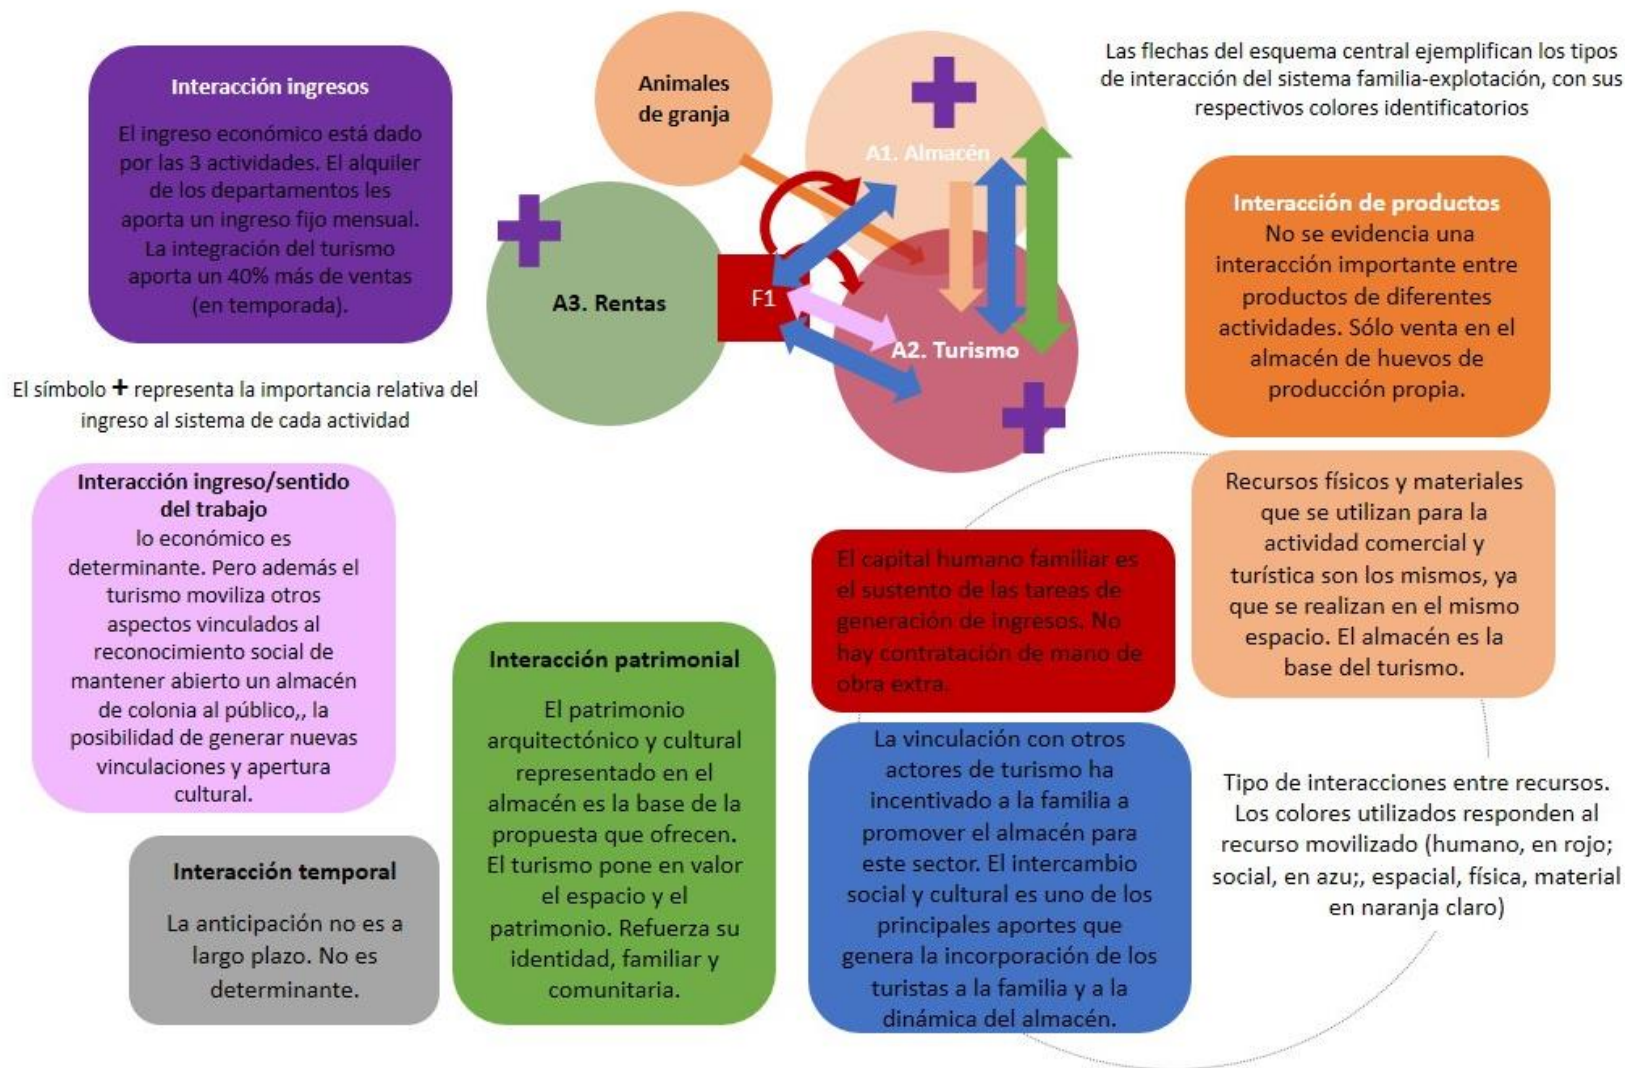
Interacción ingresos

El ingreso económico está dado por las 3 actividades. El alquiler de los departamentos les aporta un ingreso fijo mensual. La integración del turismo aporta un 40% más de ventas (en temporada).

Animales de granja

A1. Almacén

A3. Rentas

F1

A2. Turismo

Las flechas del esquema central ejemplifican los tipos de interacción del sistema familia-explotación, con sus respectivos colores identificatorios

Interacción de productos
No se evidencia una interacción importante entre productos de diferentes actividades. Sólo venta en el almacén de huevos de producción propia.

El símbolo + representa la importancia relativa del ingreso al sistema de cada actividad

Interacción ingreso/sentido del trabajo
lo económico es determinante. Pero además el turismo moviliza otros aspectos vinculados al reconocimiento social de mantener abierto un almacén de colonia al público,, la posibilidad de generar nuevas vinculaciones y apertura cultural.

Recursos físicos y materiales que se utilizan para la actividad comercial y turística son los mismos, ya que se realizan en el mismo espacio. El almacén es la base del turismo.

El capital humano familiar es el sustento de las tareas de generación de ingresos. No hay contratación de mano de obra extra.

Interacción patrimonial

El patrimonio arquitectónico y cultural representado en el almacén es la base de la propuesta que ofrecen. El turismo pone en valor el espacio y el patrimonio. Refuerza su identidad, familiar y comunitaria.

La vinculación con otros actores de turismo ha incentivado a la familia a promover el almacén para este sector. El intercambio social y cultural es uno de los principales aportes que genera la incorporación de los turistas a la familia y a la dinámica del almacén.

Tipo de interacciones entre recursos. Los colores utilizados responden al recurso movilizado (humano, en rojo; social, en azu;, espacial, física, material en naranja claro)

Interacción temporal

La anticipación no es a largo plazo. No es determinante.